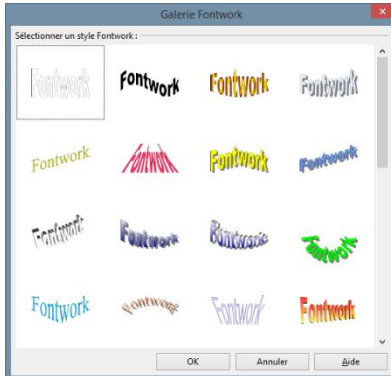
Galerie Fontwork

Sélectionner un style Fontwork :

Fontwork
Fontwork
Fontwork
Fontwork
Fontwork
Fontwork
Fontwork
Fontwork
Fontwork
Fontwork
Fontwork
Fontwork
Fontwork
Fontwork
Fontwork
Fontwork

OK
Annuler
Aide